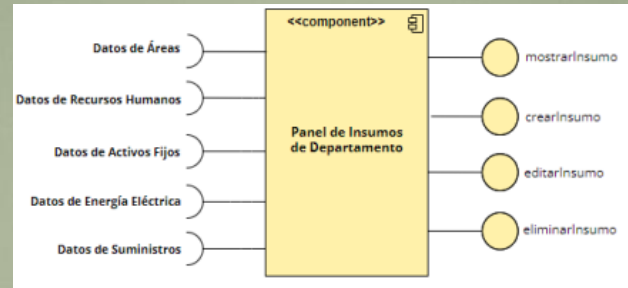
Datos de Áreas

Datos de Recursos Humanos

Datos de Activos Fijos

Datos de Energía Eléctrica

Datos de Suministros

<<component>>

Panel de Insumos de Departamento

mostrarInsumo

crearInsumo

editarInsumo

eliminarInsumo